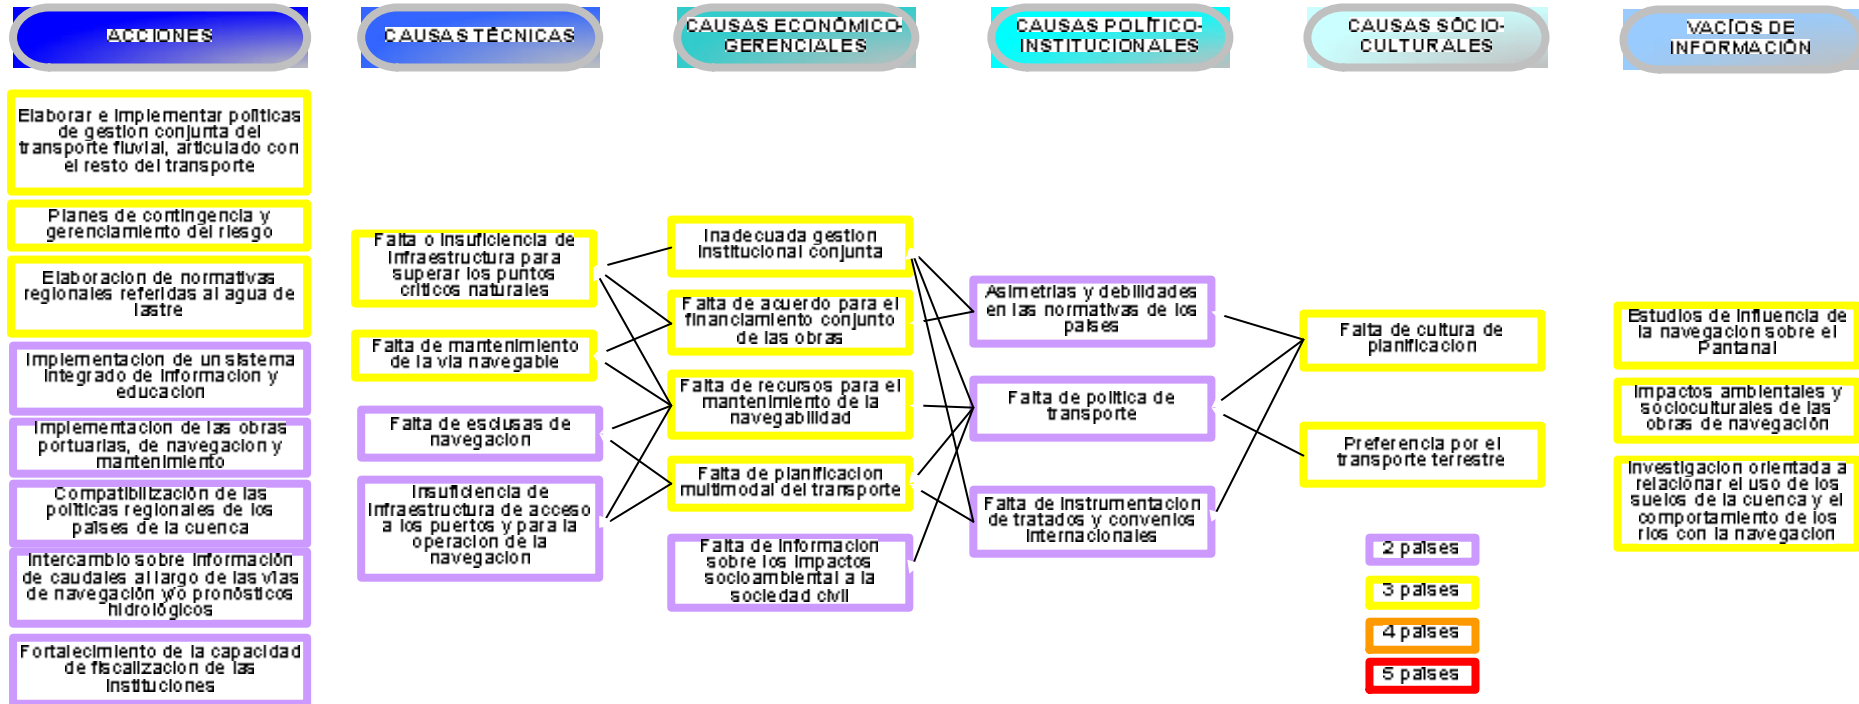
ACCIONES

CAUSAS TÉCNICAS

CAUSAS ECONÓMICO-GERENCIALES

CAUSAS POLÍTICO-INSTITUCIONALES

CAUSAS SÓCIO-CULTURALES

VACÍOS DE INFORMACIÓN

Elaborar e implementar políticas de gestión conjunta del transporte fluvial, articulado con el resto del transporte

Planes de contingencia y gerenciamiento del riesgo

Elaboracion de normativas regionales referidas al agua de lastre

Implementacion de un sistema integrado de informacion y educacion

Implementacion de las obras portuarias, de navegacion y mantenimiento

Compatibilización de las políticas regionales de los países de la cuenca

Intercambio sobre información de caudales al largo de las vias de navegación y/o pronósticos hidrológicos

Fortalecimiento de la capacidad de fiscalizacion de las instituciones

Falta o insuficiencia de infraestructura para superar los puntos criticos naturales

Falta de mantenimiento de la via navegable

Falta de esclusas de navegacion

Insuficiencia de infraestructura de acceso a los puertos y para la operacion de la navegacion

Inadecuada gestion institucional conjunta

Falta de acuerdo para el financiamiento conjunto de las obras

Falta de recursos para el mantenimiento de la navegabilidad

Falta de planificacion multimodal del transporte

Falta de informacion sobre los impactos socioambiental a la sociedad civil

Asimetrias y debilidades en las normativas de los países

Falta de politica de transporte

Falta de instrumentacion de tratados y convenios internacionales

Falta de cultura de planificacion

Preferencia por el transporte terrestre

2 países

3 países

4 países

5 países

Estudios de influencia de la navegacion sobre el Pantanal

Impactos ambientales y socioculturales de las obras de navegación

Investigacion orientada a relacionar el uso de los suelos de la cuenca y el comportamiento de los rios con la navegacion